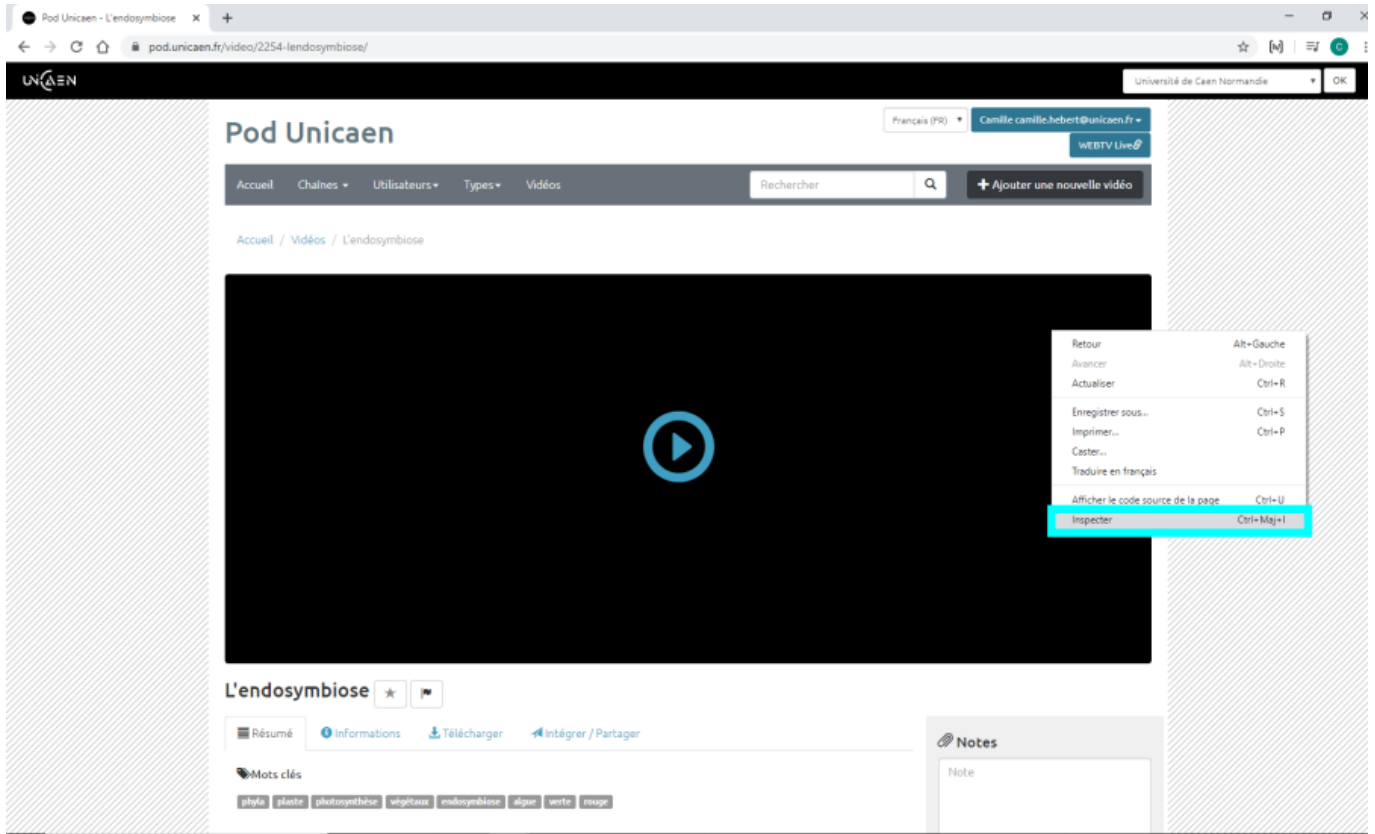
Pod Unicaen - L'endosymbiose ×
+
pod.unicaen.fr/video/2254-lendosymbiose/

UNICAEN

Université de Caen Normandie
OK

Pod Unicaen

Français (FR)
Camille camille.hebert@unicaen.fr
WEBTV Live

Accueil Chaînes Utilisateurs Types Vidéos
Rechercher
Ajouter une nouvelle vidéo

Accueil / Vidéos / L'endosymbiose

| | |
|---|---|
| Retour | Alt+Gauche |
| Avancer | Alt+Droite |
| Actualiser | Ctrl+R |
| Enregistrer sous... | Ctrl+S |
| Imprimer... | Ctrl+P |
| Caster... | |
| Traduire en français | |
| Afficher le code source de la page | Ctrl+U |
| Inspecter | Ctrl+Maj+I |

L'endosymbiose

Résumé
Informations
Télécharger
Intégrer / Partager

Mots clés
phyla plaste photosynthèse végétaux endosymbiose algue verte rouge

Notes
Note